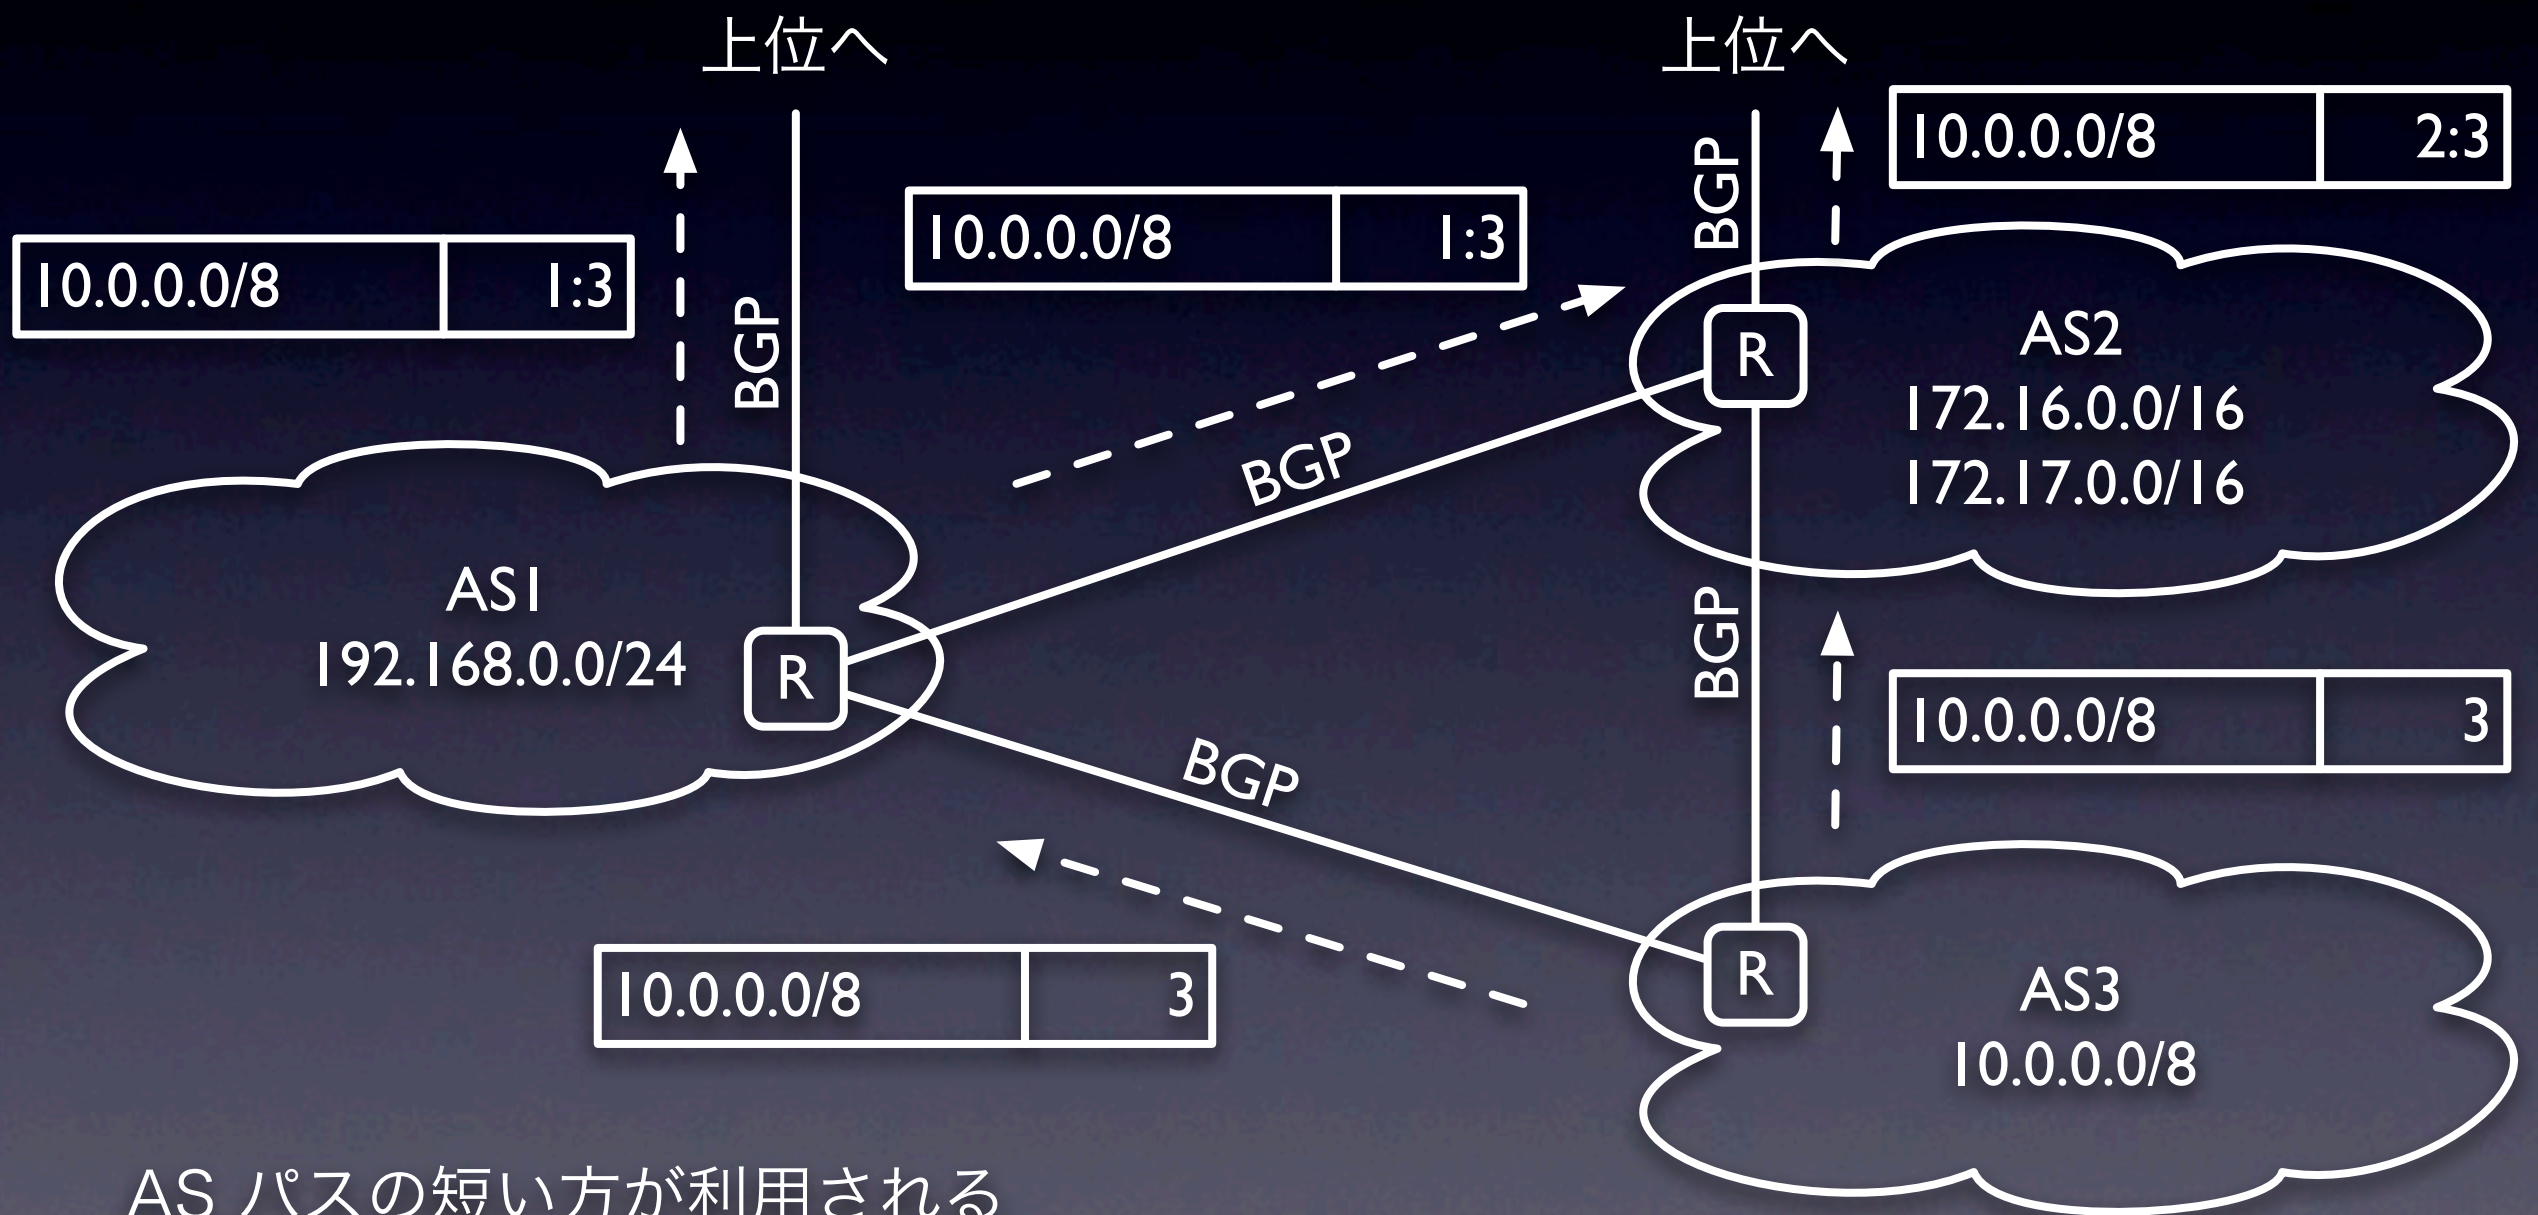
上位へ

上位へ

| 10.0.0.0/8 | 2:3 |
|---|---|

BGP

| 10.0.0.0/8 | 1:3 |
|---|---|

| 10.0.0.0/8 | 1:3 |
|---|---|

BGP

R

AS2
172.16.0.0/16
172.17.0.0/16

BGP

AS1
192.168.0.0/24

R

BGP

| 10.0.0.0/8 | 3 |
|---|---|

BGP

| 10.0.0.0/8 | 3 |
|---|---|

R

AS3
10.0.0.0/8

AS パスの短い方が利用される